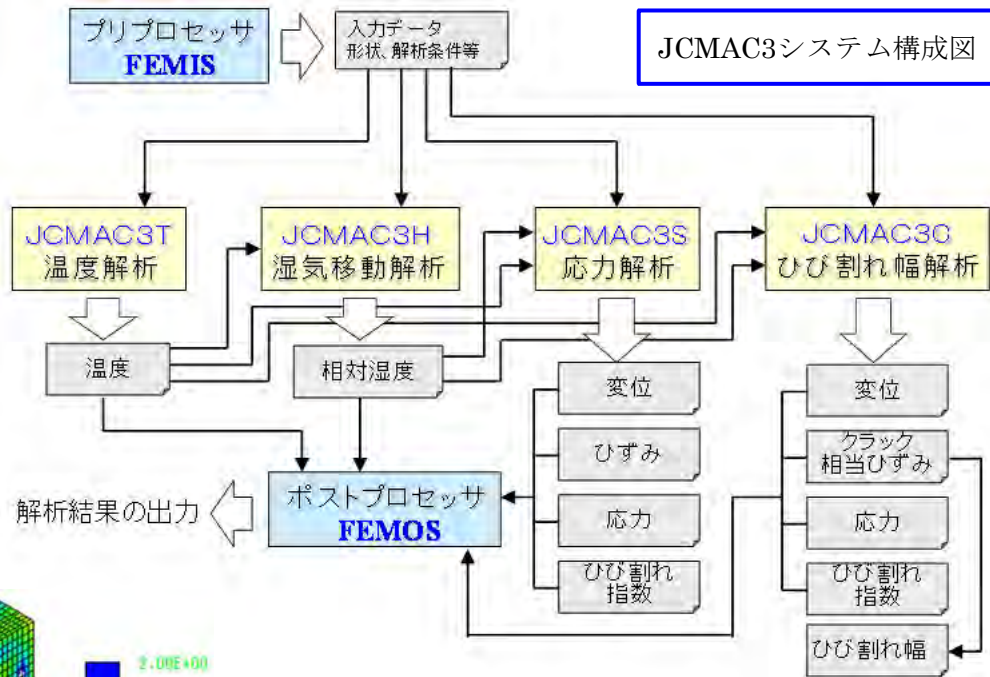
プリプロセッサ
FEMIS

入力データ
形状、解析条件等

JCMAC3システム構成図

JCMAC3T
温度解析

JCMAC3H
湿気移動解析

JCMAC3S
応力解析

JCMAC3C
ひび割れ幅解析

温度

相対湿度

変位

ひずみ

応力

ひび割れ指数

変位

クラック相当ひずみ

応力

ひび割れ指数

ひび割れ幅

解析結果の出力

ポストプロセッサ
FEMOS

2.00E+00